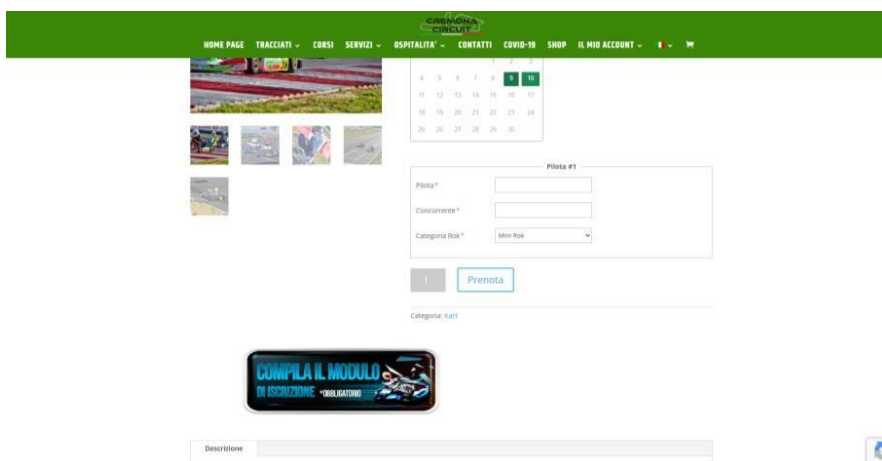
CREMONA CIRCUIT

HOME PAGE TRACCIATI ⌄ CORSI SERVIZI ⌄ OSPITALITA' ⌄ CONTATTI COVID-19 SHOP IL MIO ACCOUNT ⌄

| | | | | 1 | 2 | 3 |
|---|---|---|---|---|---|---|
| 4 | 5 | 6 | 7 | 8 | 9 | 10 |
| 11 | 12 | 13 | 14 | 15 | 16 | 17 |
| 18 | 19 | 20 | 21 | 22 | 23 | 24 |
| 25 | 26 | 27 | 28 | 29 | 30 | |

Pilota #1

Pilota*

Concorrente*

Categoria Rok* Mini Rok

1 Prenota

Categoria: Kart

COMPILA IL MODULO DI ISCRIZIONE *OBBLIGATORIO

Descrizione